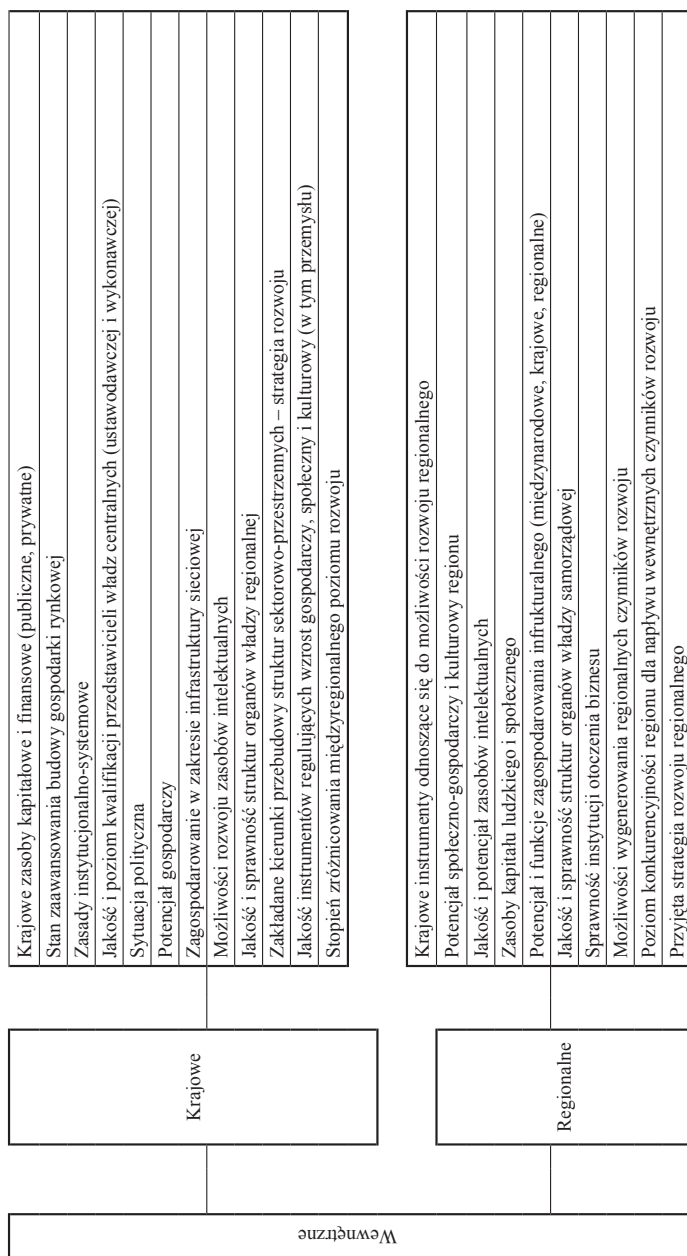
Wewnętrzne

Krajowe

Krajowe zasoby kapitałowe i finansowe (publiczne, prywatne)
Stan zaawansowania budowy gospodarki rynkowej
Zasady instytucjonalno-systemowe
Jakość i poziom kwalifikacji przedstawicieli władz centralnych (ustawodawczej i wykonawczej)
Sytuacja polityczna
Potencjał gospodarczy
Zagospodarowanie w zakresie infrastruktury sieciowej
Możliwości rozwoju zasobów intelektualnych
Jakość i sprawność struktur organów władzy regionalnej
Zakładane kierunki przebudowy struktur sektorowo-przestrzennych – strategia rozwoju
Jakość instrumentów regulujących wzrost gospodarczy, społeczny i kulturowy (w tym przemysłu)
Stopień zróżnicowania międzyregionalnego poziomu rozwoju

Regionalne

Krajowe instrumenty odnoszące się do możliwości rozwoju regionalnego
Potencjał społeczno-gospodarczy i kulturowy regionu
Jakość i potencjał zasobów intelektualnych
Zasoby kapitału ludzkiego i społecznego
Potencjał i funkcje zagospodarowania infrukturalnego (międzynarodowe, krajowe, regionalne)
Jakość i sprawność struktur organów władzy samorządowej
Sprawność instytucji otoczenia biznesu
Możliwości wygenerowania regionalnych czynników rozwoju
Poziom konkurencyjności regionu dla napływu wewnętrznych czynników rozwoju
Przyjęta strategia rozwoju regionalnego